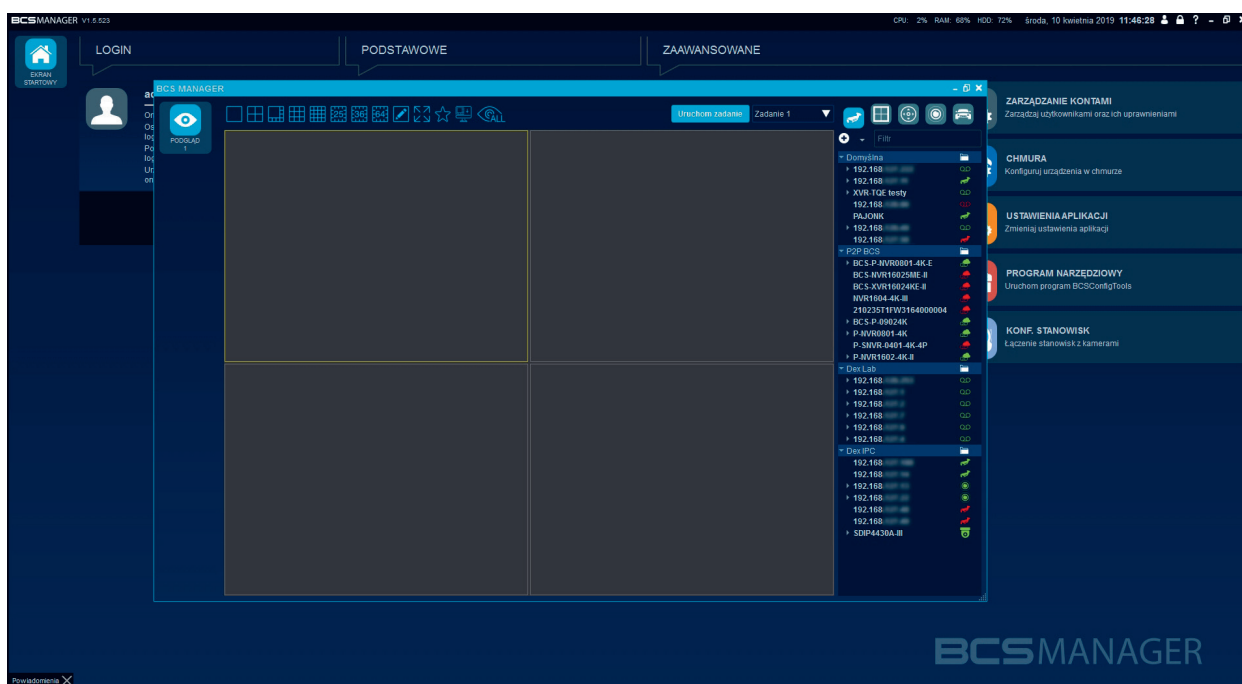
BCSMANAGER V1.5.523

CPU: 2% RAM: 68% HDD: 72% środa, 10 kwietnia 2019 11:46:28

EKRAN STARTOWY

LOGIN

PODSTAWOWE

ZAAWANSOWANE

BCS MANAGER

PODGLĄD 1

Uruchom zadanie

Zadanie 1

Filtr

Domyślna
192.168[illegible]
192.168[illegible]
XVR-TQE testy
192.168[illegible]
PAJONK
192.168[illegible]
192.168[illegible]

P2P BCS
BCS-P-NVR0801-4K-E
BCS-NVR16025ME-II
BCS-XVR16024KE-II
NVR1604-4K-III
210235T1FW3164000004
BCS-P-09024K
P-NVR0801-4K
P-SNVR-0401-4K-4P
P-NVR1602-4K-II

Dex Lab
192.168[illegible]
192.168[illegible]
192.168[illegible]
192.168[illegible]
192.168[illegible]
192.168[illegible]

Dex IPC
192.168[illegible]
192.168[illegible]
192.168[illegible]
192.168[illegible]
192.168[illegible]
192.168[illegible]
SDIP4430A-III

ZARZĄDZANIE KONTAMI
Zarządzaj użytkownikami oraz ich uprawnieniami

CHMURA
Konfiguruj urządzenia w chmurze

USTAWIENIA APLIKACJI
Zmieniaj ustawienia aplikacji

PROGRAM NARZĘDZIOWY
Uruchom program BCSConfigTools

KONF. STANOWISK
Łączenie stanowisk z kamerami

BCSMANAGER

Powiadomienia